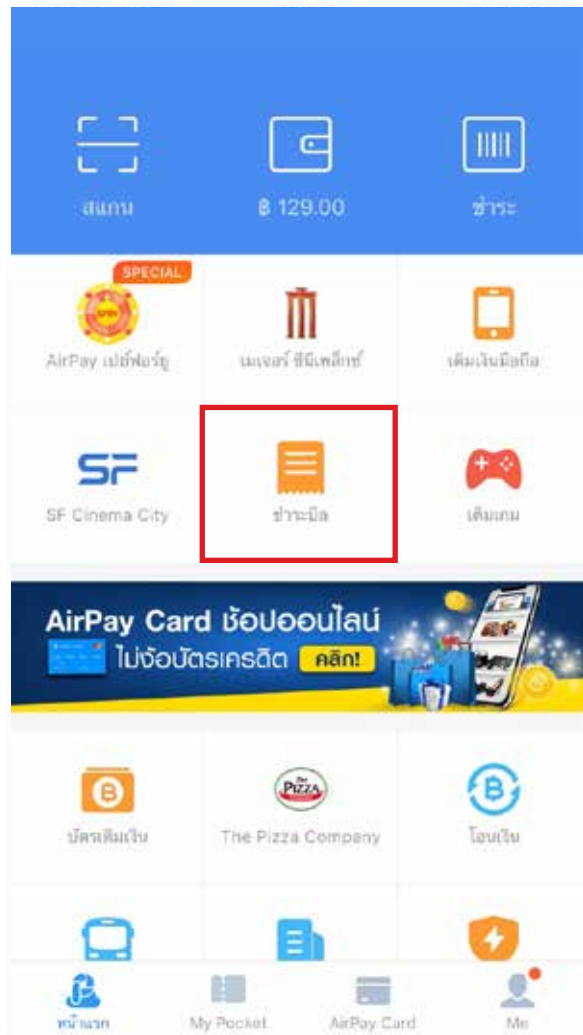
สแกน

฿ 129.00

ชำระ

SPECIAL

AirPay เปย์ฟอร์ยู

เมเจอร์ ซีนีเพล็กซ์

เติมเงินมือถือ

SF

SF Cinema City

ชำระบิล

เติมเกม

AirPay Card ช้อปออนไลน์

ไม่ง้อบัตรเครดิต คลิก!

บัตรเติมเงิน

The Pizza Company

โอนเงิน

หน้าแรก

My Pocket

AirPay Card

Me